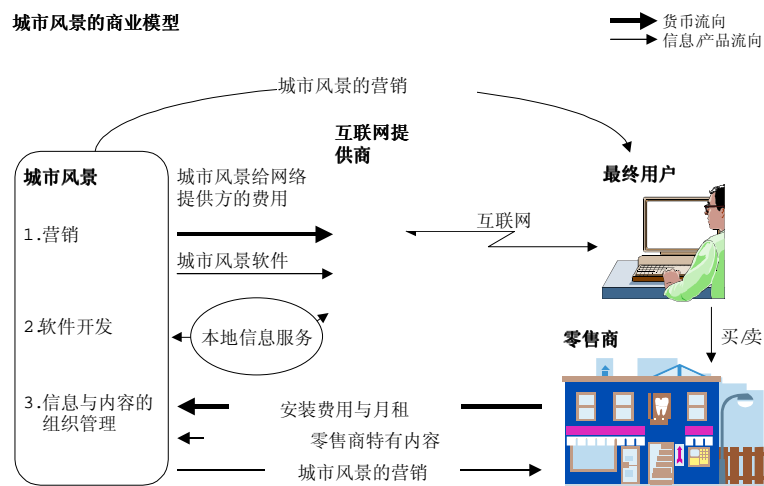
城市风景的商业模型

货币流向
信息产品流向

城市风景的营销

互联网提供商

城市风景

1.营销

2软件开发

3.信息与内容的组织管理

城市风景给网络提供方的费用

城市风景软件

本地信息服务

互联网

最终用户

买卖

零售商

安装费用与月租

零售商特有内容

城市风景的营销